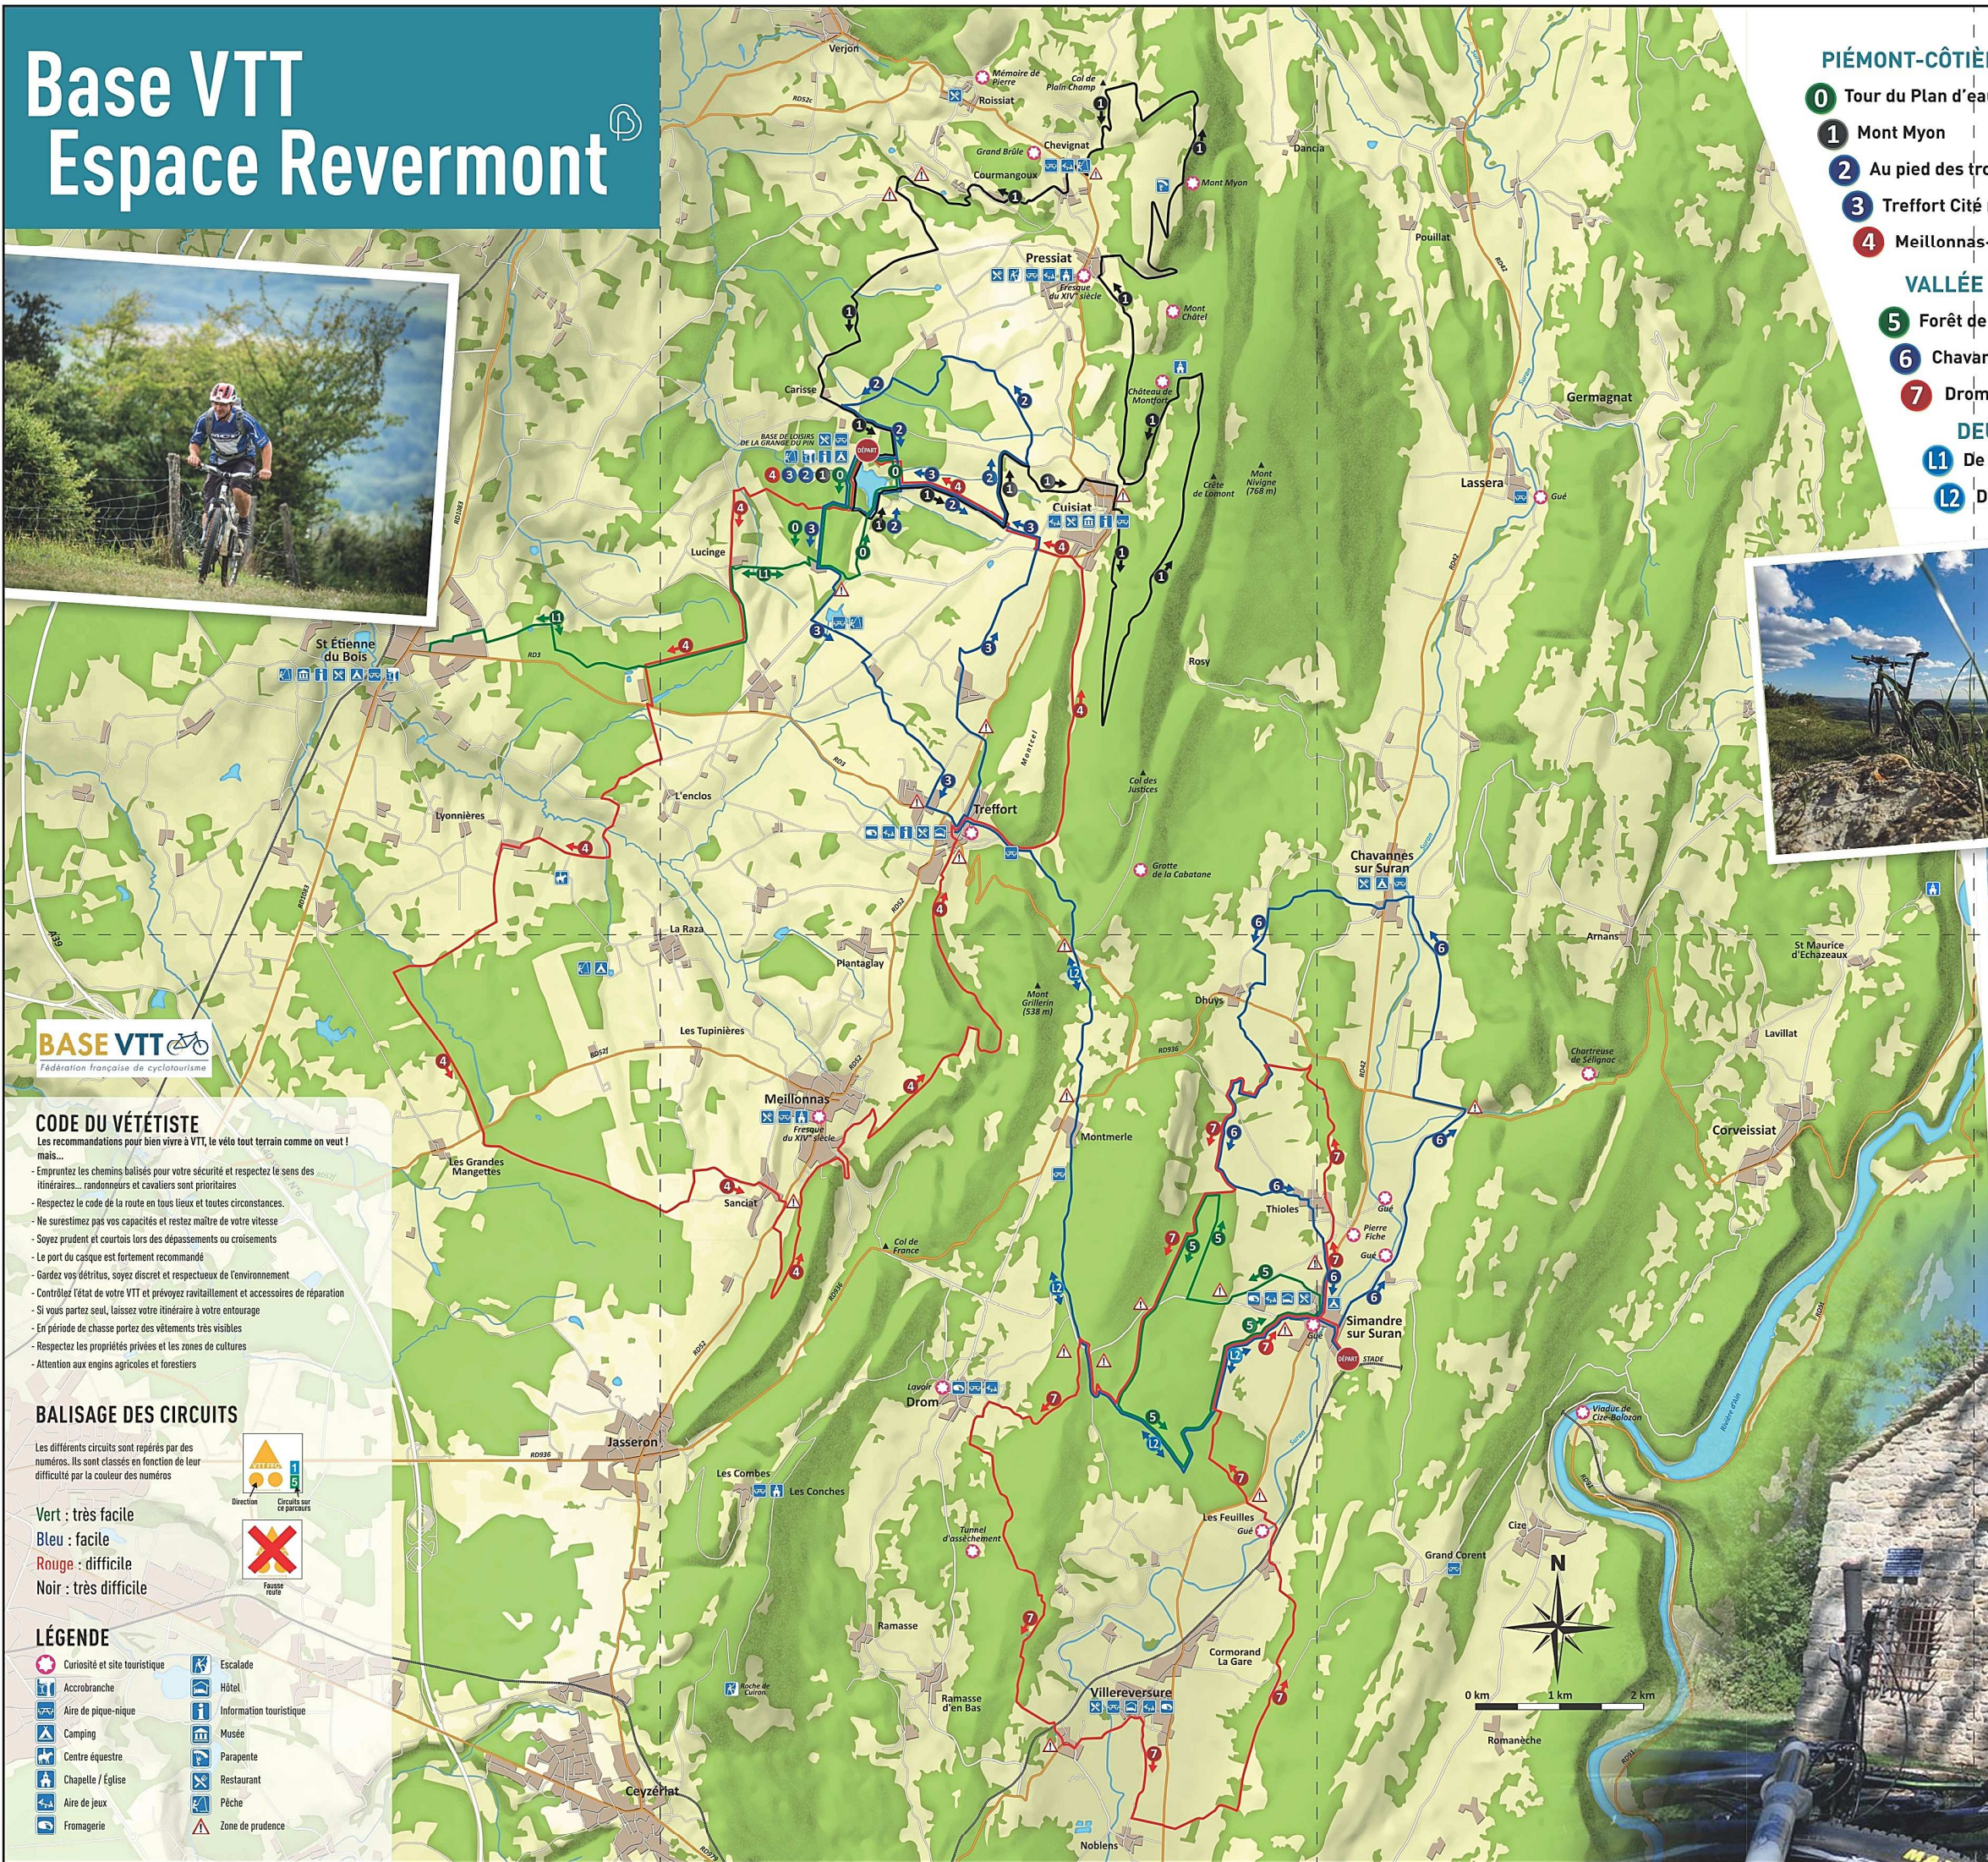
Base VTT
Espace Revermont

PIÉMONT-CÔTIÈ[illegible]
0 Tour du Plan d'eau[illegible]
1 Mont Myon
2 Au pied des tro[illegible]
3 Treffort Cité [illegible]
4 Meillonnas-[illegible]

VALLÉE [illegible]
5 Forêt de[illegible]
6 Chavar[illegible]
7 Drom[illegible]

DEU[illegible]
L1 De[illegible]
L2 D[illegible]

Verjon
Mémoire de Pierre
Roissiat
Col de Plain Champ
Grand Brûlé
Chevignat
Courmangoux
Mont Myon
Dancia
Pressiat
Fresque du XIVe siècle
Mont Châtel
Château de Montfort
Pouillat
Carisse
BASE DE LOISIRS DE LA GRANGE DU PIN
DÉPART
Cuisiat
Crête de Lomont
Mont Nivigne (768 m)
Germagnat
Lassera
Gué
Lucinge
St Étienne du Bois
Rosy
Montcel
Col des Justices
L'enclos
Treffort
Grotte de la Cabatane
Lyonnières
Chavannes sur Suran
Arnans
St Maurice d'Echazeaux
La Raza
Plantaglay
Mont Grillerin (538 m)
Druys
Les Tupinières
Lavillat
Chartreuse de Sélignac
Meillonnas
Fresque du XIVe siècle
Montmerle
Corveissiat
Les Grandes Mangettes
Sanciat
Thioles
Gué
Pierre Fiche
Gué
Col de France
Simandre sur Suran
DÉPART
STADE
Lavoir
Drom
Jasseron
Viaduc de Cize-Bolozon
Les Combes
Les Conches
Tunnel d'assèchement
Les Feuilles
Cize
Grand Corent
Ramasse
Cormorand La Gare
Roche de Cuiron
Ramasse d'en Bas
Villereversure
Romanèche
Ceyzériat
Noblens
N
0 km
1 km
2 km
RD52
RD3
RD936
RD52
RD42

BASE VTT
Fédération française de cyclotourisme

CODE DU VÉTÉTISTE
Les recommandations pour bien vivre à VTT, le vélo tout terrain comme on veut ! mais...
- Empruntez les chemins balisés pour votre sécurité et respectez le sens des itinéraires... randonneurs et cavaliers sont prioritaires
- Respectez le code de la route en tous lieux et toutes circonstances.
- Ne surestimez pas vos capacités et restez maître de votre vitesse
- Soyez prudent et courtois lors des dépassements ou croisements
- Le port du casque est fortement recommandé
- Gardez vos détritus, soyez discret et respectueux de l'environnement
- Contrôlez l'état de votre VTT et prévoyez ravitaillement et accessoires de réparation
- Si vous partez seul, laissez votre itinéraire à votre entourage
- En période de chasse portez des vêtements très visibles
- Respectez les propriétés privées et les zones de cultures
- Attention aux engins agricoles et forestiers

BALISAGE DES CIRCUITS
Les différents circuits sont repérés par des numéros. Ils sont classés en fonction de leur difficulté par la couleur des numéros
Direction
Circuits sur ce parcours
Vert : très facile
Bleu : facile
Rouge : difficile
Noir : très difficile
Fausse route

LÉGENDE
Curiosité et site touristique
Accrobranche
Aire de pique-nique
Camping
Centre équestre
Chapelle / Église
Aire de jeux
Fromagerie
Escalade
Hôtel
Information touristique
Musée
Parapente
Restaurant
Pêche
Zone de prudence